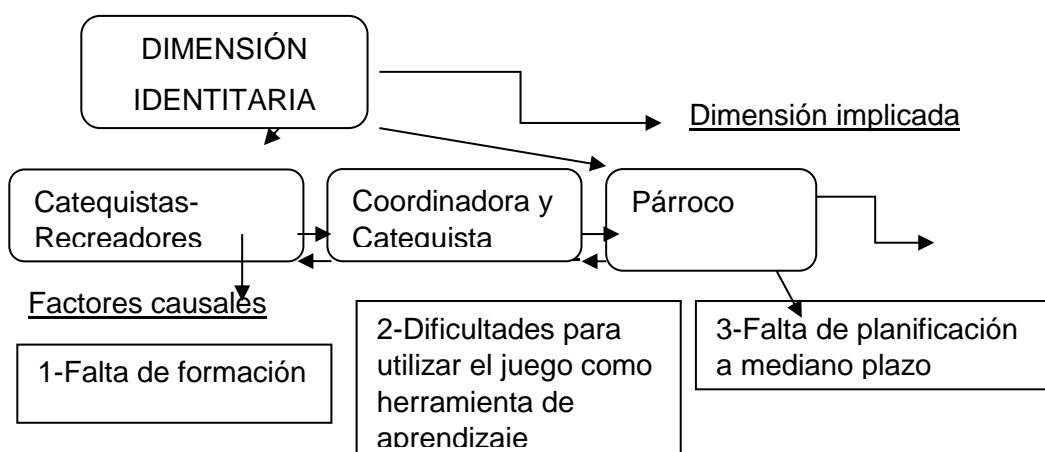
DIMENSIÓN IDENTITARIA

Dimensión implicada

Catequistas-Recreadores

Coordinadora y Catequista

Párroco

Factores causales

1-Falta de formación

2-Dificultades para utilizar el juego como herramienta de aprendizaje

3-Falta de planificación a mediano plazo